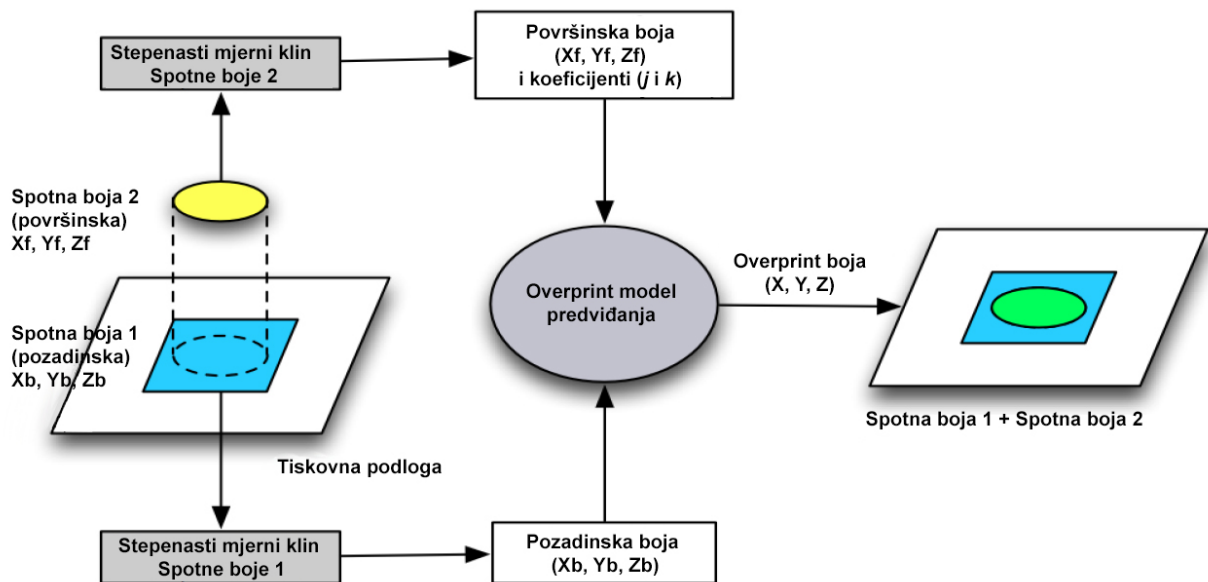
Stepenasti mjerni klin
Spotne boje 2

Površinska boja
(Xf, Yf, Zf)
i koeficijenti (*j* i *k*)

Spotna boja 2
(površinska)
Xf, Yf, Zf

Spotna boja 1
(pozadinska)
Xb, Yb, Zb

Overprint model
predviđanja

Overprint boja
(X, Y, Z)

Spotna boja 1 + Spotna boja 2

Tiskovna podloga

Stepenasti mjerni klin
Spotne boje 1

Pozadinska boja
(Xb, Yb, Zb)